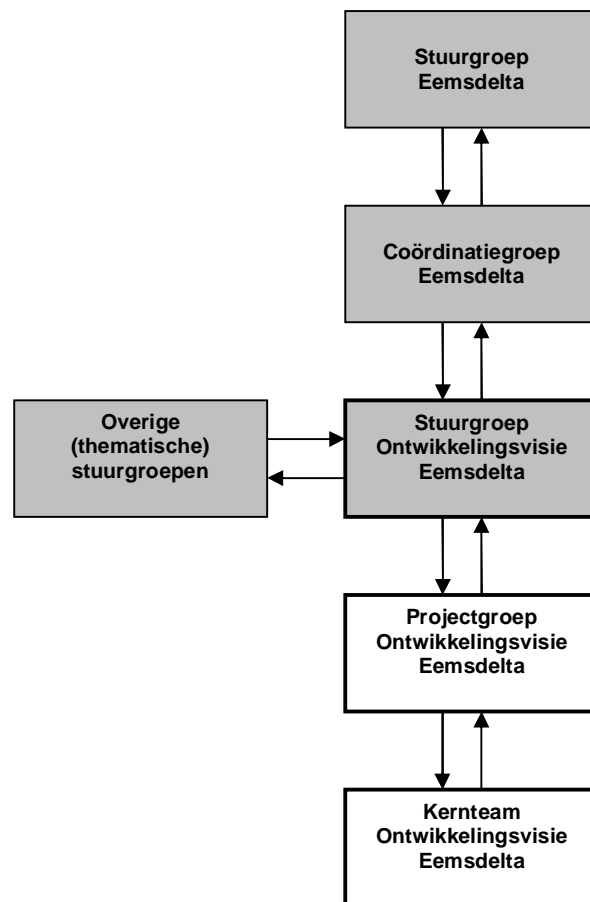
Stuurgroep Eemsdelta

Coördinatiegroep Eemsdelta

Overige (thematische) stuurgroepen

Stuurgroep Ontwikkelingsvisie Eemsdelta

Projectgroep Ontwikkelingsvisie Eemsdelta

Kernteam Ontwikkelingsvisie Eemsdelta